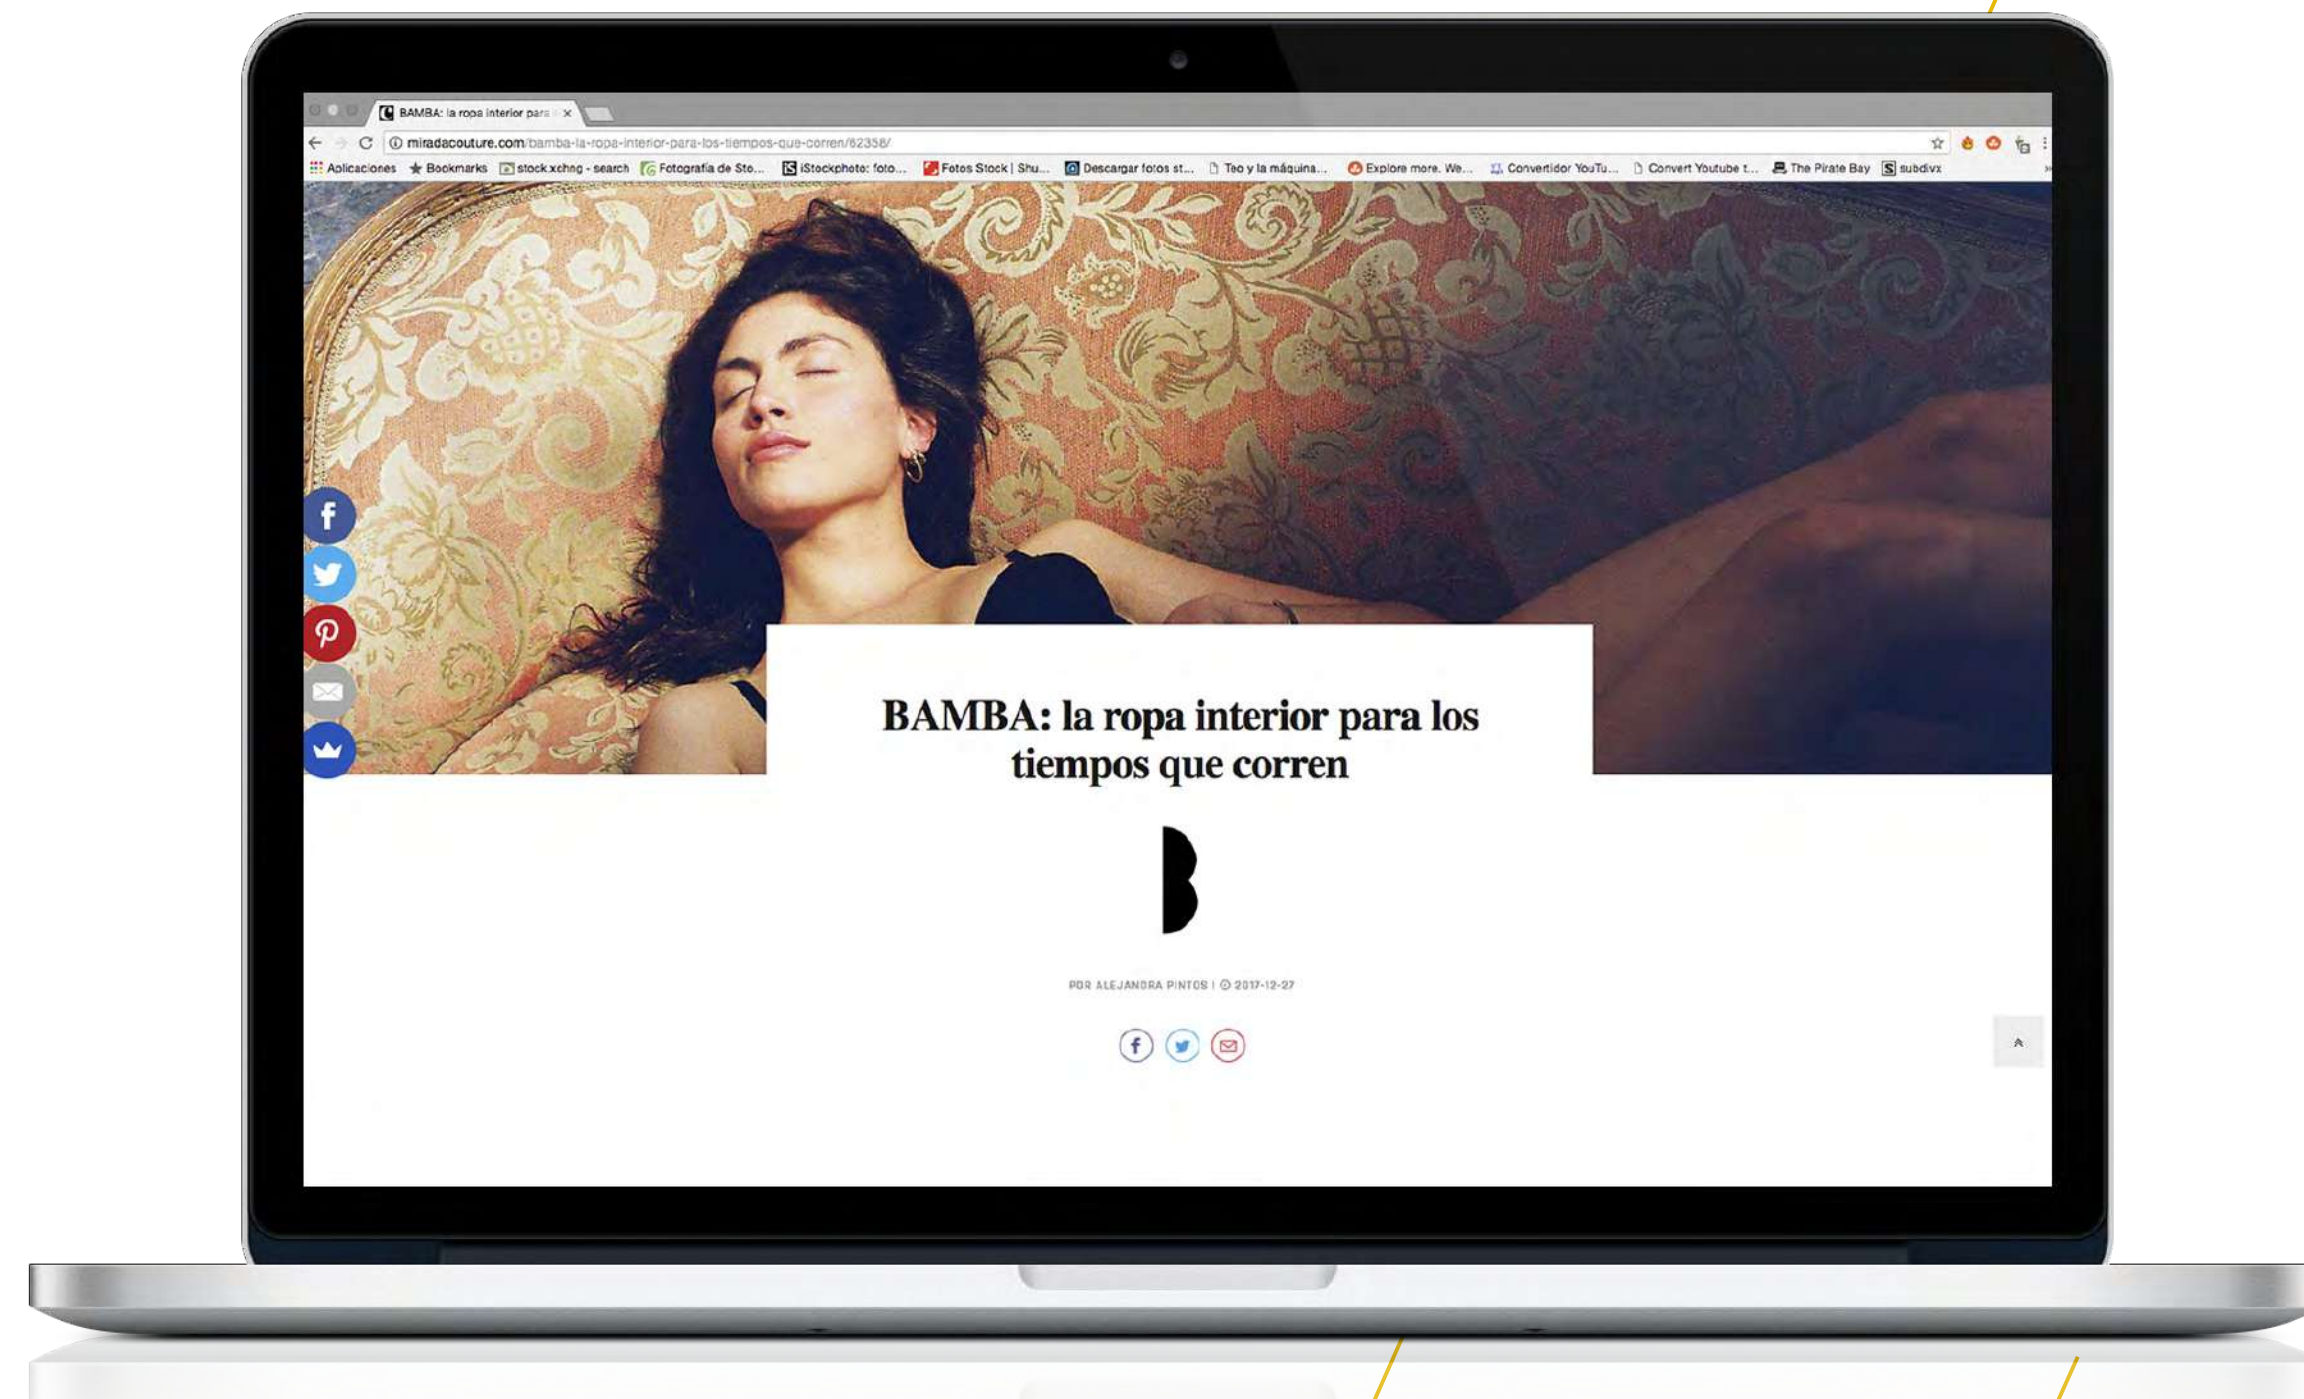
BAMBA: la ropa interior para ×

miradacouture.com/bamba-la-ropa-interior-para-los-tiempos-que-corren/62358/

Aplicaciones ★ Bookmarks stock.xchng - search Fotografía de Sto... iStockphoto: foto... Fotos Stock | Shu... Descargar fotos st... Teo y la máquina... Explore more. We... Convertidor YouTu... Convert Youtube t... The Pirate Bay subdivx

BAMBA: la ropa interior para los tiempos que corren

POR ALEJANDRA PINTOS | 2017-12-27